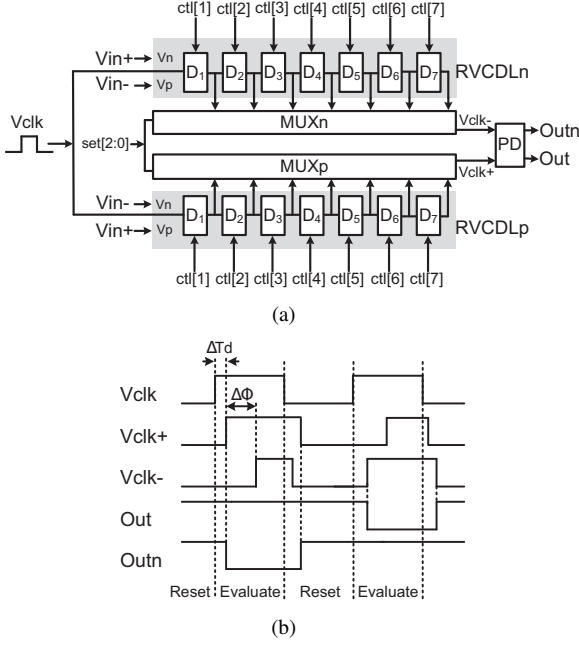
ctl[1] ctl[2] ctl[3] ctl[4] ctl[5] ctl[6] ctl[7]

Vin+ Vn
Vin- Vp
$D_1$ $D_2$ $D_3$ $D_4$ $D_5$ $D_6$ $D_7$ RVCDLn

Vclk
set[2:0]
MUXn
Vclk-
PD
Outn
Out
MUXp
Vclk+

Vin- Vn
Vin+ Vp
$D_1$ $D_2$ $D_3$ $D_4$ $D_5$ $D_6$ $D_7$ RVCDLp

ctl[1] ctl[2] ctl[3] ctl[4] ctl[5] ctl[6] ctl[7]

(a)

ΔTd
Vclk
ΔΦ
Vclk+
Vclk-
Out
Outn
Reset Evaluate Reset Evaluate

(b)